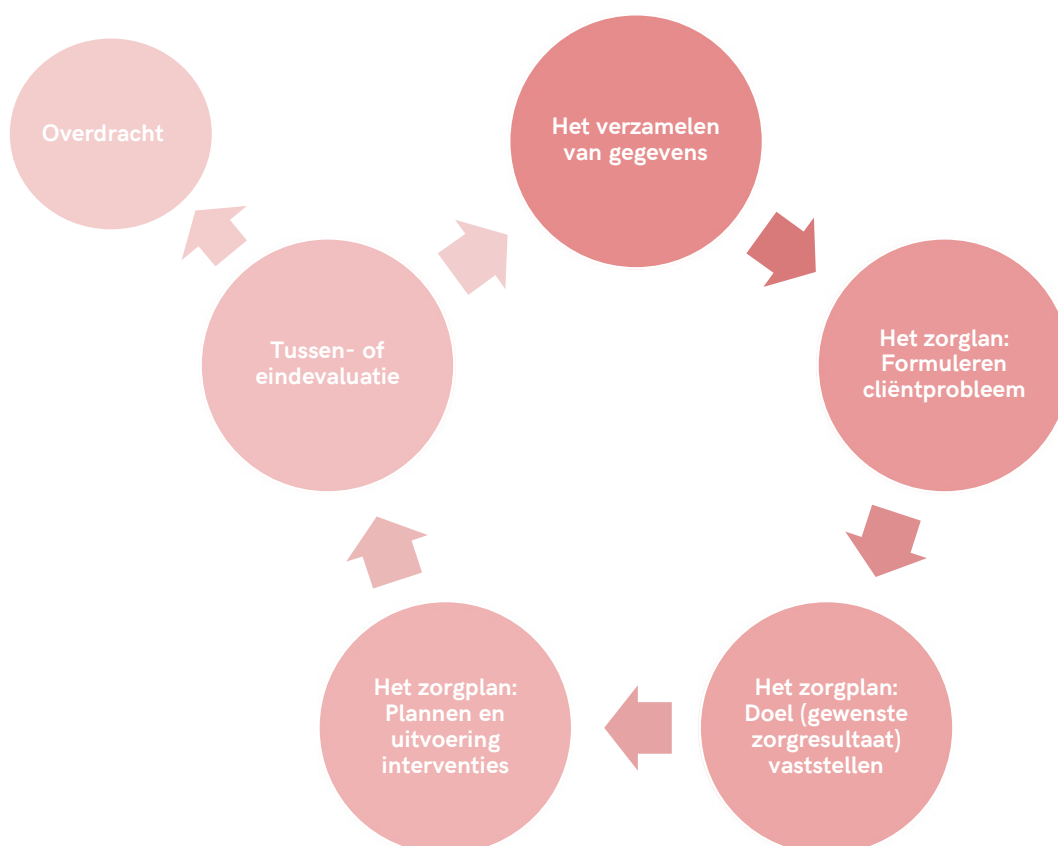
Overdracht

Het verzamelen van gegevens

Het zorglan: Formuleren cliëntprobleem

Het zorgplan: Doel (gewenste zorgresultaat) vaststellen

Het zorgplan: Plannen en uitvoering interventies

Tussen- of eindevaluatie